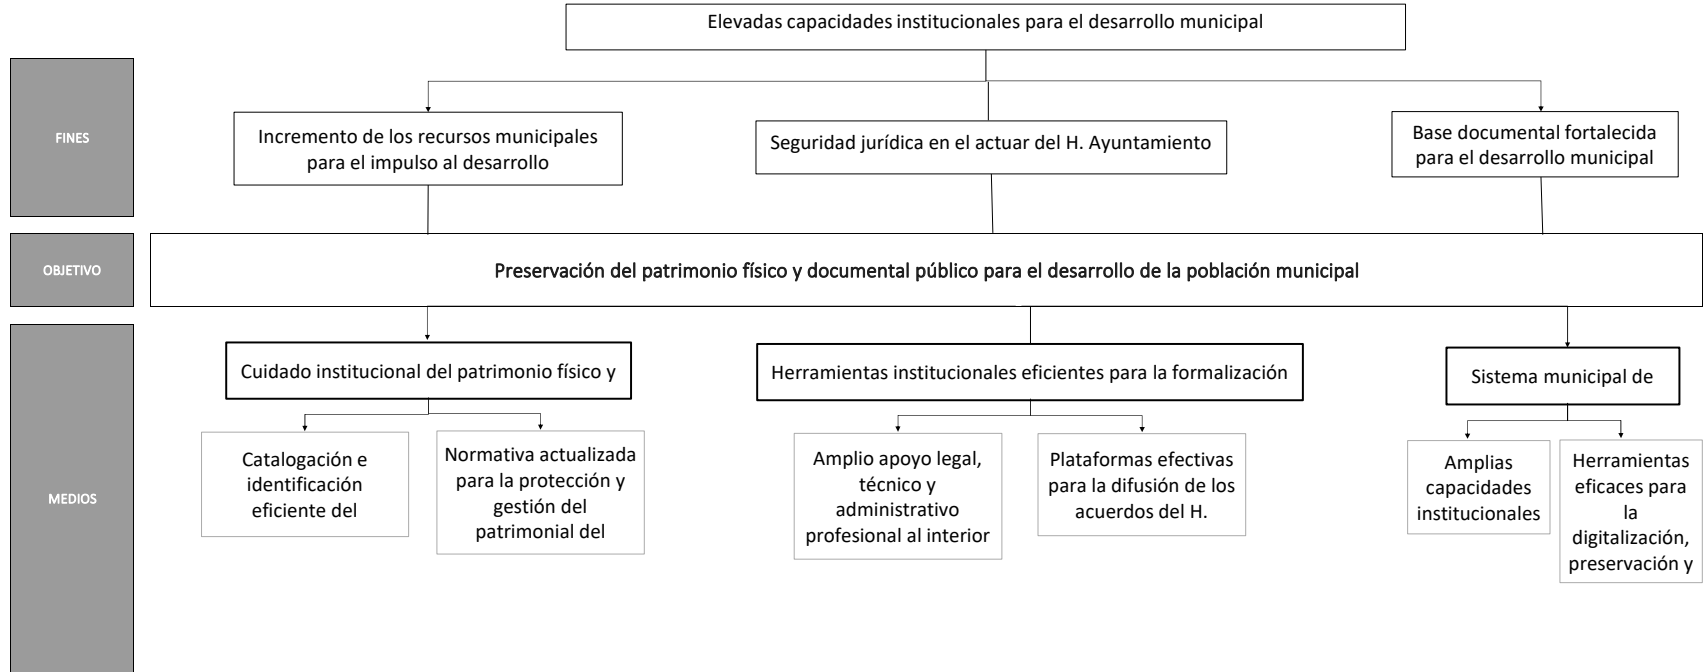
Elevadas capacidades institucionales para el desarrollo municipal

FINES

Incremento de los recursos municipales para el impulso al desarrollo

Seguridad jurídica en el actuar del H. Ayuntamiento

Base documental fortalecida para el desarrollo municipal

OBJETIVO

Preservación del patrimonio físico y documental público para el desarrollo de la población municipal

MEDIOS

Cuidado institucional del patrimonio físico y

Herramientas institucionales eficientes para la formalización

Sistema municipal de

Catalogación e identificación eficiente del

Normativa actualizada para la protección y gestión del patrimonial del

Amplio apoyo legal, técnico y administrativo profesional al interior

Plataformas efectivas para la difusión de los acuerdos del H.

Amplias capacidades institucionales

Herramientas eficaces para la digitalización, preservación y